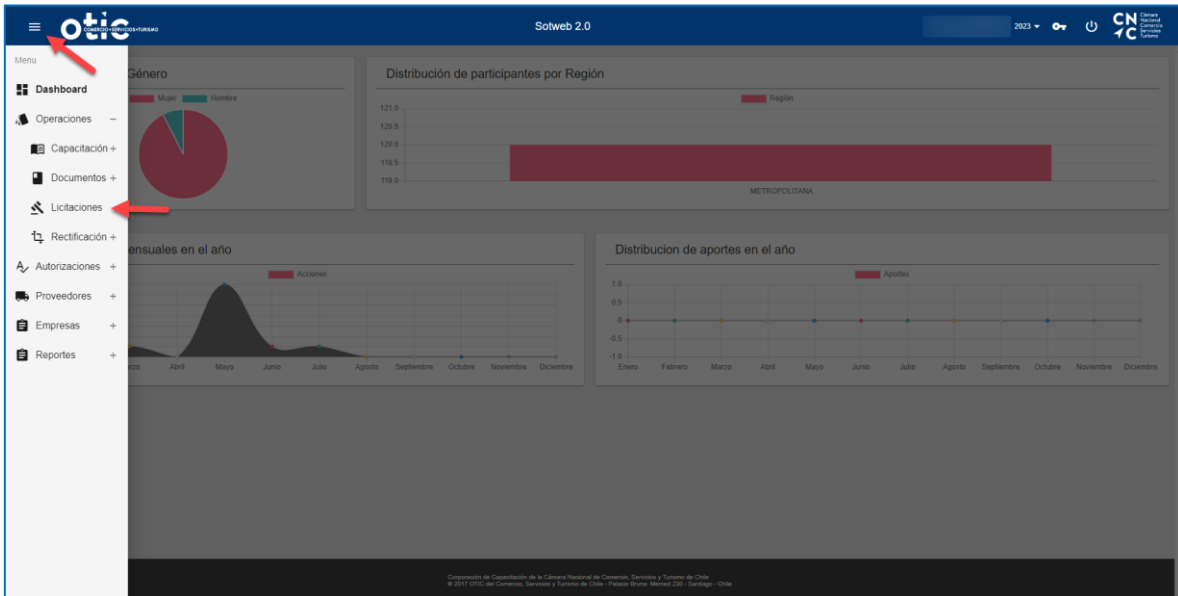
otic COMERCIO • SERVICIOS • TURISMO

Sotweb 2.0

2023 ▾

CNC Cámara Nacional Comercio Servicios Turismo

Menu

Dashboard

Operaciones –

Capacitación +

Documentos +

Licitaciones

Rectificación +

Autorizaciones +

Proveedores +

Empresas +

Reportes +

Género

Mujer Hombre

Distribución de participantes por Región

Región

121.0
120.5
120.0
119.5
119.0

METROPOLITANA

ensuales en el año

Acciones

rzo Abril Mayo Junio Julio Agosto Septiembre Octubre Noviembre Diciembre

Distribucion de aportes en el año

Aportes

1.0
0.5
0
-0.5
-1.0

Enero Febrero Marzo Abril Mayo Junio Julio Agosto Septiembre Octubre Noviembre Diciembre

Corporación de Capacitación de la Cámara Nacional de Comercio, Servicios y Turismo de Chile
© 2017 OTIC del Comercio, Servicios y Turismo de Chile - Palacio Bruna: Merced 230 - Santiago - Chile